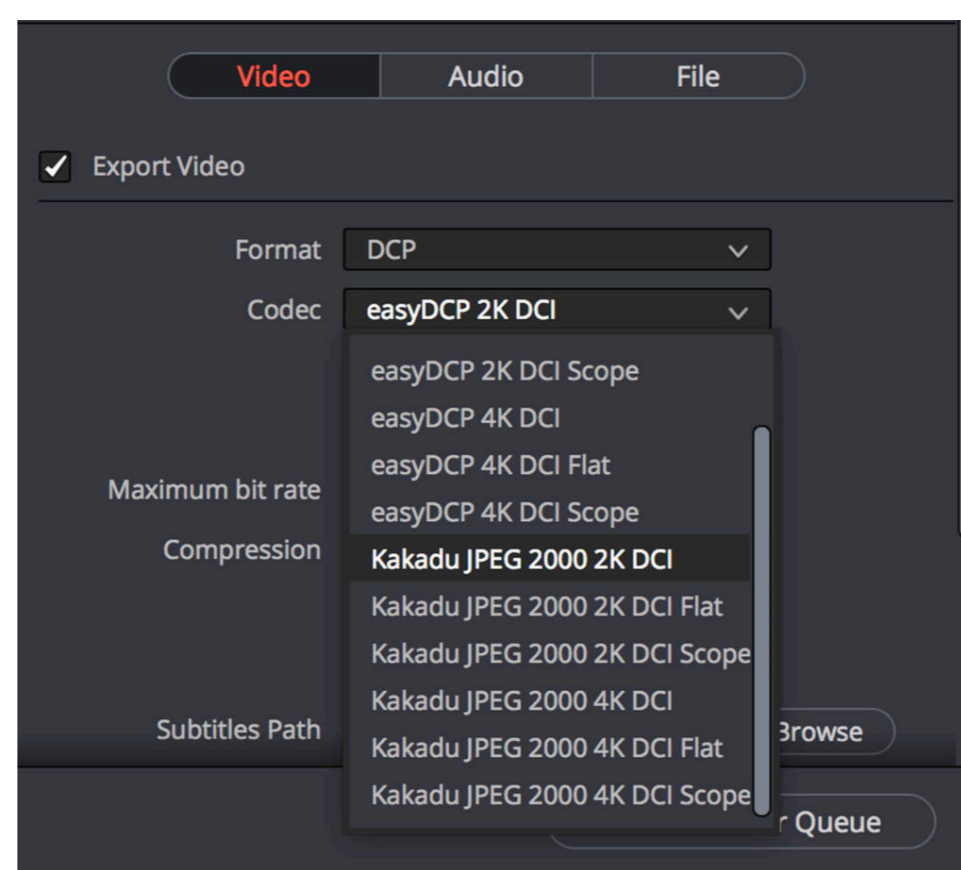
Video Audio File

Export Video

Format DCP

Codec easyDCP 2K DCI

easyDCP 2K DCI Scope
easyDCP 4K DCI
easyDCP 4K DCI Flat
easyDCP 4K DCI Scope
Kakadu JPEG 2000 2K DCI
Kakadu JPEG 2000 2K DCI Flat
Kakadu JPEG 2000 2K DCI Scope
Kakadu JPEG 2000 4K DCI
Kakadu JPEG 2000 4K DCI Flat
Kakadu JPEG 2000 4K DCI Scope

Maximum bit rate

Compression

Subtitles Path

Browse

r Queue